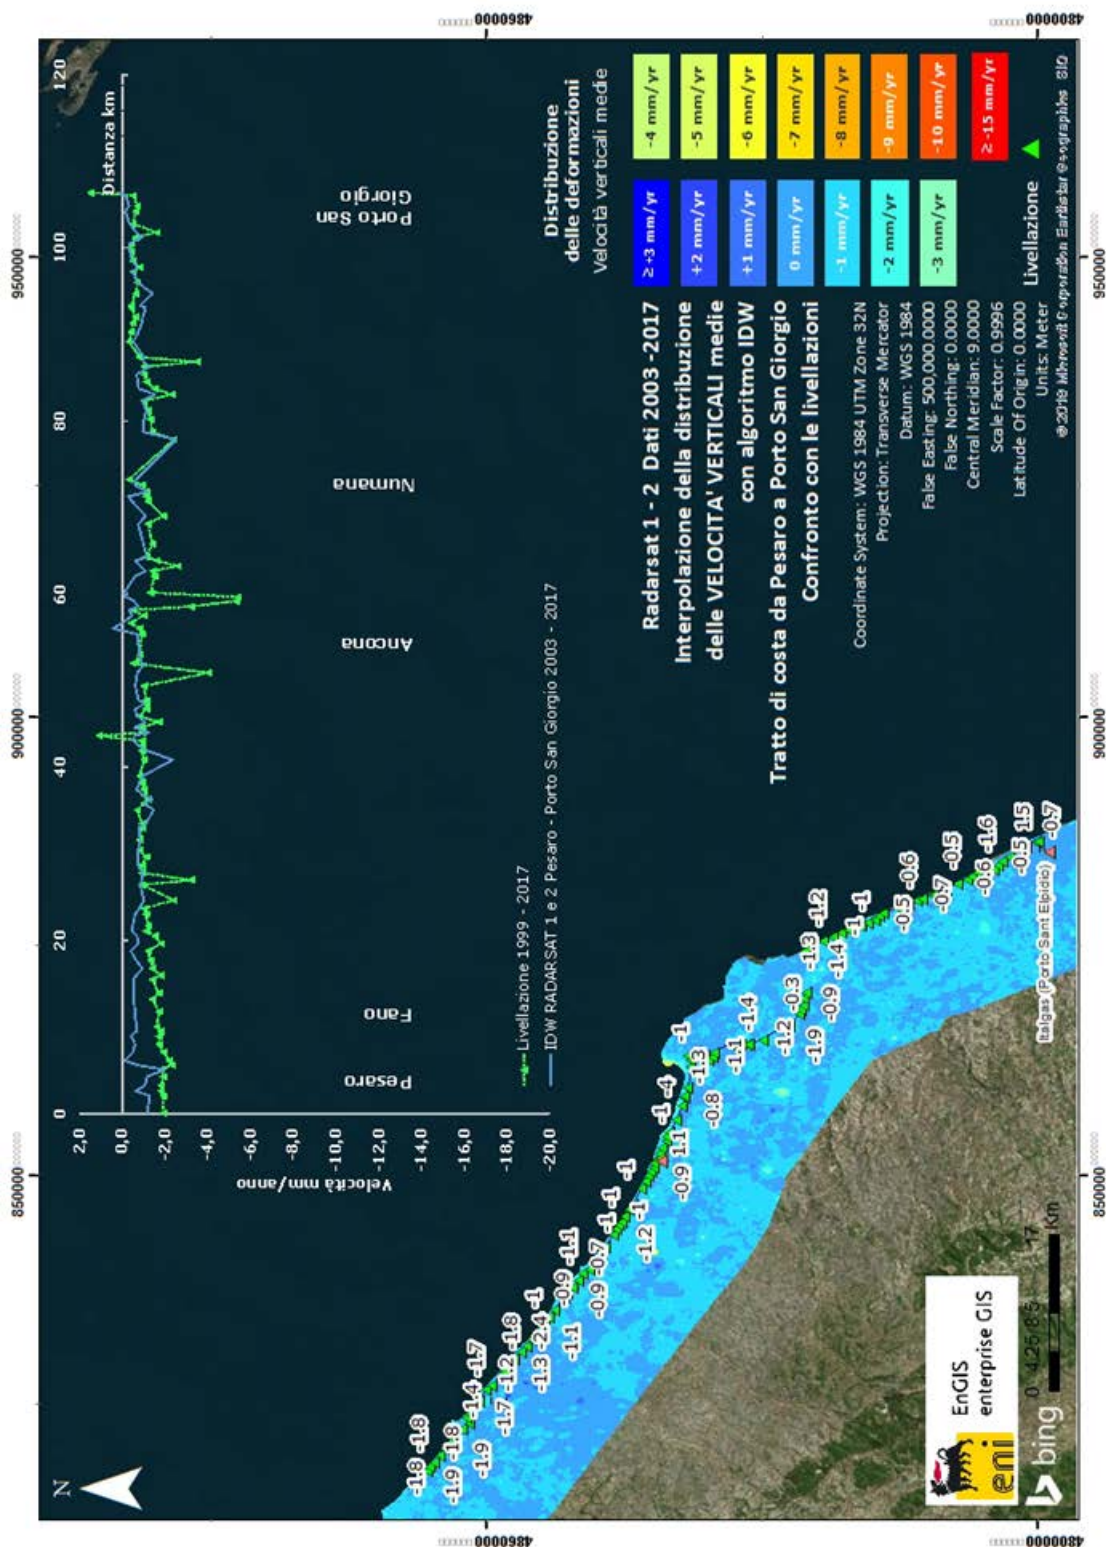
Radarsat 1 - 2 Dati 2003 -2017
Interpolazione della distribuzione delle VELOCITA' VERTICALI medie con algoritmo IDW
Tratto di costa da Pesaro a Porto San Giorgio
Confronto con le livellazioni

Coordinate System: WGS 1984 UTM Zone 32N
Projection: Transverse Mercator
Datum: WGS 1984
False Easting: 500,000.0000
False Northing: 0.0000
Central Meridian: 9.0000
Scale Factor: 0.9996
Latitude Of Origin: 0.0000
Units: Meter
© 2019 Microsoft Corporation Earthstar Geographics SIO

Distribuzione delle deformazioni
Velocità verticali medie

| ≥+3 mm/yr | -4 mm/yr |
|---|---|
| +2 mm/yr | -5 mm/yr |
| +1 mm/yr | -6 mm/yr |
| 0 mm/yr | -7 mm/yr |
| -1 mm/yr | -8 mm/yr |
| -2 mm/yr | -9 mm/yr |
| -3 mm/yr | -10 mm/yr |
| | ≥-15 mm/yr |

Livellazione

Distanza km
0 20 40 60 80 100 120
2,0 0,0 -2,0 -4,0 -6,0 -8,0 -10,0 -12,0 -14,0 -16,0 -18,0 -20,0
Velocità mm/anno
Pesaro Fano Ancona Numana Porto San Giorgio
Livellazione 1999 - 2017
IDW RADARSAT 1 e 2 Pesaro - Porto San Giorgio 2003 - 2017

-1.8 -1.8 -1.9 -1.8 -1.9 -1.4 -1.7 -1.7 -1.2 -1.8 -1.3 -2.4 -1 -1.1 -0.9 -1.1 -0.9 -0.7 -1 -1 -1 -1.2 -1 -1.2 -1 -4 -0.9 1.1 -0.8 -1.3 -1 -1.1 -1.4 -1.2 -0.3 -1.9 -0.9 -1.3 -1.2 -1.4 -1 -1 -0.5 -0.6 -0.7 -0.5 -0.6 -1.6 -0.5 1.5 -0.7
Italgas (Porto Sant Elpidio)

EnGIS enterprise GIS
eni
bing
0 4.25 8.5 17 Km
N

850000 900000 950000
4860000 4800000